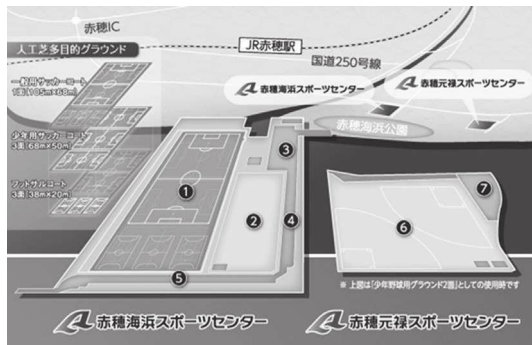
赤穂IC
JR赤穂駅
国道250号線
人工芝多目的グラウンド
一般用サッカーコート
1面（105m×68m）
少年用サッカーコート
3面（68m×50m）
フットサルコート
3面（38m×20m）
赤穂海浜スポーツセンター
赤穂元禄スポーツセンター
赤穂海浜公園
1
2
3
4
5
6
7
※ 上図は「少年野球用グラウンド2面」としての使用時です
赤穂海浜スポーツセンター
赤穂元禄スポーツセンター